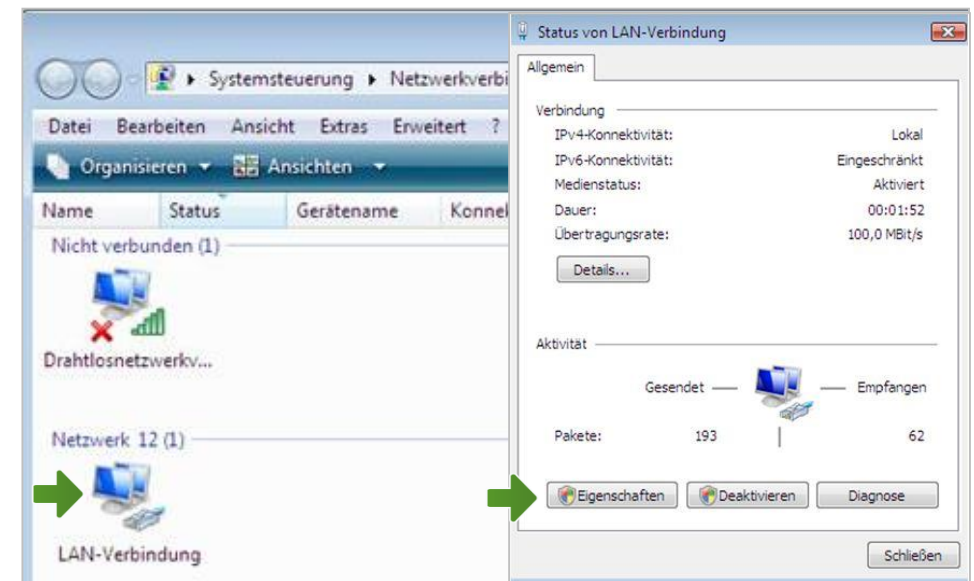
Systemsteuerung ▸ Netzwerkverbi

Datei Bearbeiten Ansicht Extras Erweitert ?

Organisieren ▾ Ansichten ▾

| Name | Status | Gerätename | Konnek |
|---|---|---|---|

Nicht verbunden (1)

Drahtlosnetzwerkv...

Netzwerk 12 (1)

LAN-Verbindung

Status von LAN-Verbindung

Allgemein

Verbindung

| | |
|---|---|
| IPv4-Konnektivität: | Lokal |
| IPv6-Konnektivität: | Eingeschränkt |
| Medienstatus: | Aktiviert |
| Dauer: | 00:01:52 |
| Übertragungsrate: | 100,0 MBit/s |

Details...

Aktivität

Gesendet — — Empfangen

Pakete: 193 | 62

Eigenschaften Deaktivieren Diagnose

Schließen